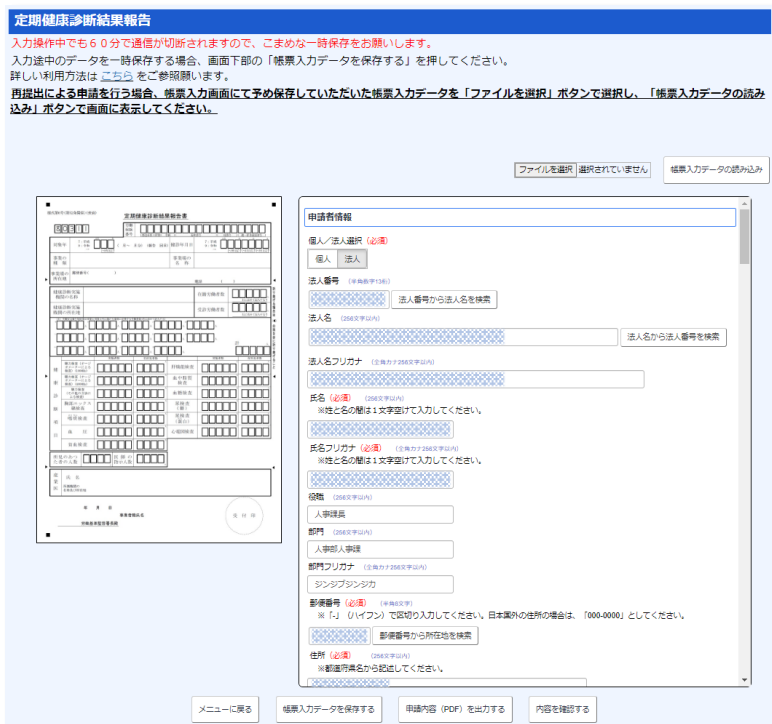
定期健康診断結果報告

入力操作中でも６０分で通信が切断されますので、こまめな一時保存をお願いします。

入力途中のデータを一時保存する場合、画面下部の「帳票入力データを保存する」を押してください。
詳しい利用方法は こちら をご参照願います。

再提出による申請を行う場合、帳票入力画面にて予め保存していただいた帳票入力データを「ファイルを選択」ボタンで選択し、「帳票入力データの読み込み」ボタンで画面に表示してください。

ファイルを選択 選択されていません

帳票入力データの読み込み

定期健康診断結果報告書

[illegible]

申請者情報

個人／法人選択（必須）

個人 法人

法人番号 （半角数字13桁）

法人番号から法人名を検索

法人名 （256文字以内）

法人名から法人番号を検索

法人名フリガナ （全角カナ256文字以内）

氏名（必須） （256文字以内）
※姓と名の間は１文字空けて入力してください。

氏名フリガナ（必須） （全角カナ256文字以内）
※姓と名の間は１文字空けて入力してください。

役職 （256文字以内）

人事課長

部門 （256文字以内）

人事部人事課

部門フリガナ （全角カナ256文字以内）

ジンジブジンジカ

郵便番号（必須） （半角8文字）
※「-」（ハイフン）で区切り入力してください。日本国外の住所の場合は、「000-0000」としてください。

郵便番号から所在地を検索

住所（必須） （256文字以内）
※都道府県名から記述してください。

メニューに戻る

帳票入力データを保存する

申請内容（PDF）を出力する

内容を確認する